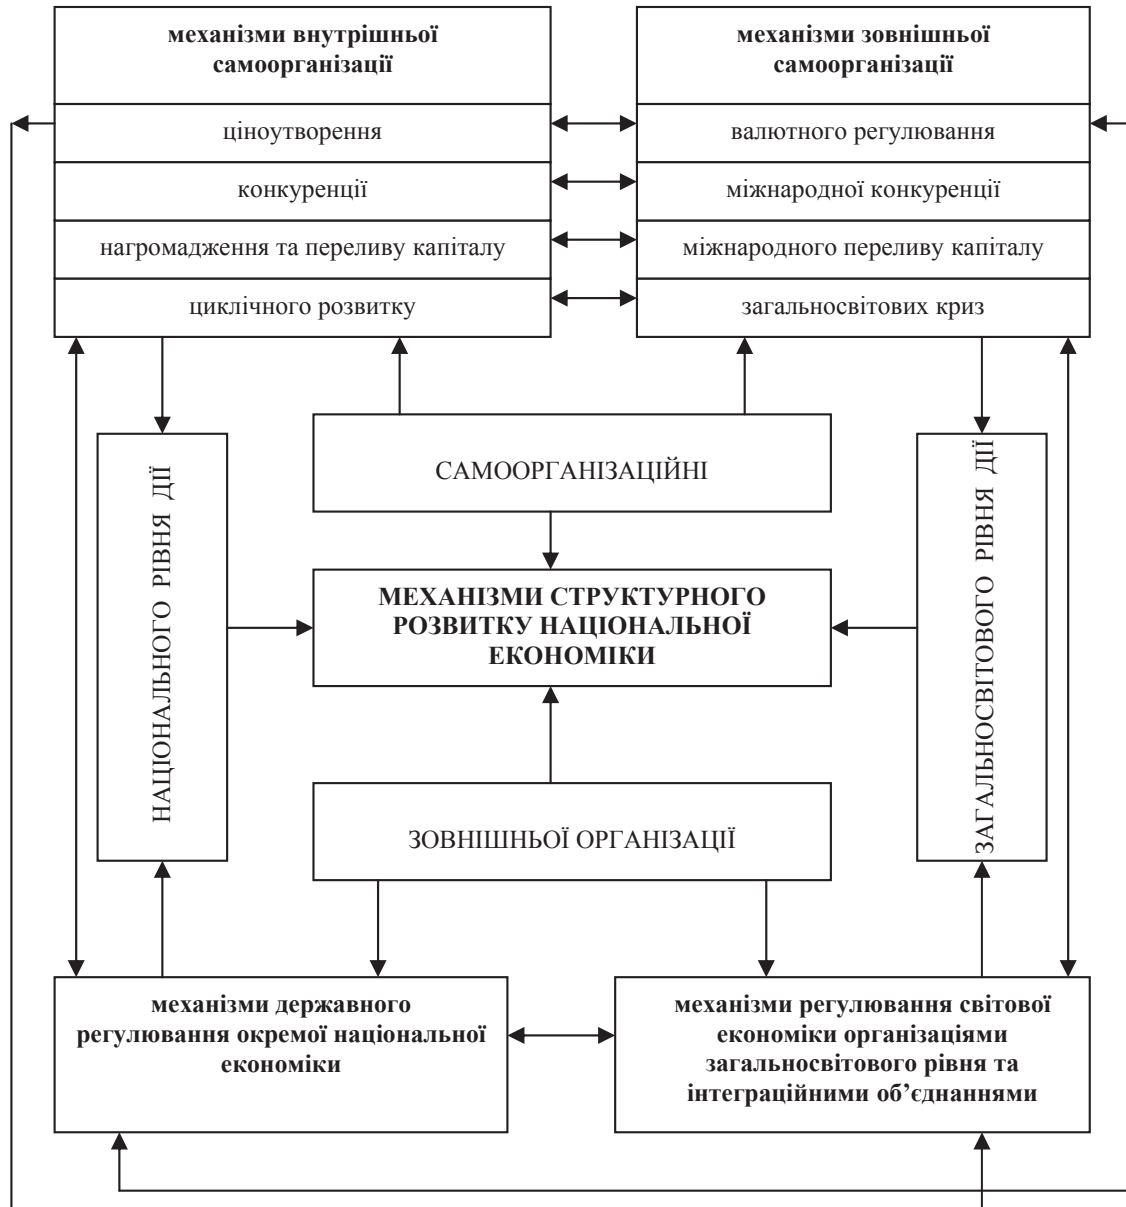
механізми внутрішньої самоорганізації

ціноутворення

конкуренції

нагромадження та переливу капіталу

циклічного розвитку

механізми зовнішньої самоорганізації

валютного регулювання

міжнародної конкуренції

міжнародного переливу капіталу

загальносвітових криз

НАЦІОНАЛЬНОГО РІВНЯ ДІЇ

САМООРГАНІЗАЦІЙНІ

ЗАГАЛЬНОСВІТОВОГО РІВНЯ ДІЇ

МЕХАНІЗМИ СТРУКТУРНОГО РОЗВИТКУ НАЦІОНАЛЬНОЇ ЕКОНОМІКИ

ЗОВНІШНЬОЇ ОРГАНІЗАЦІЇ

механізми державного регулювання окремої національної економіки

механізми регулювання світової економіки організаціями загальносвітового рівня та інтеграційними об’єднаннями